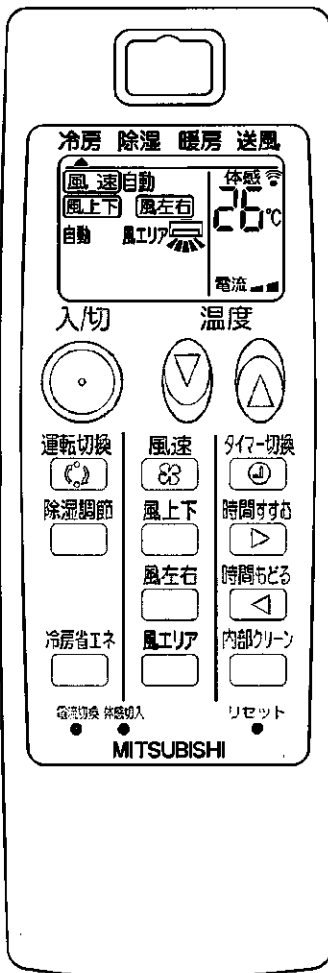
冷房 除湿 暖房 送風

風速 自動
風上下 風左右
自動 風エリア
体感
26℃
電流

入/切 温度

運転切換 風速 タイマー切換

除湿調節 風上下 時間すすむ

風左右 時間もどる

冷房省エネ 風エリア 内部クリーン

電流切換 体感切入 リセット

MITSUBISHI